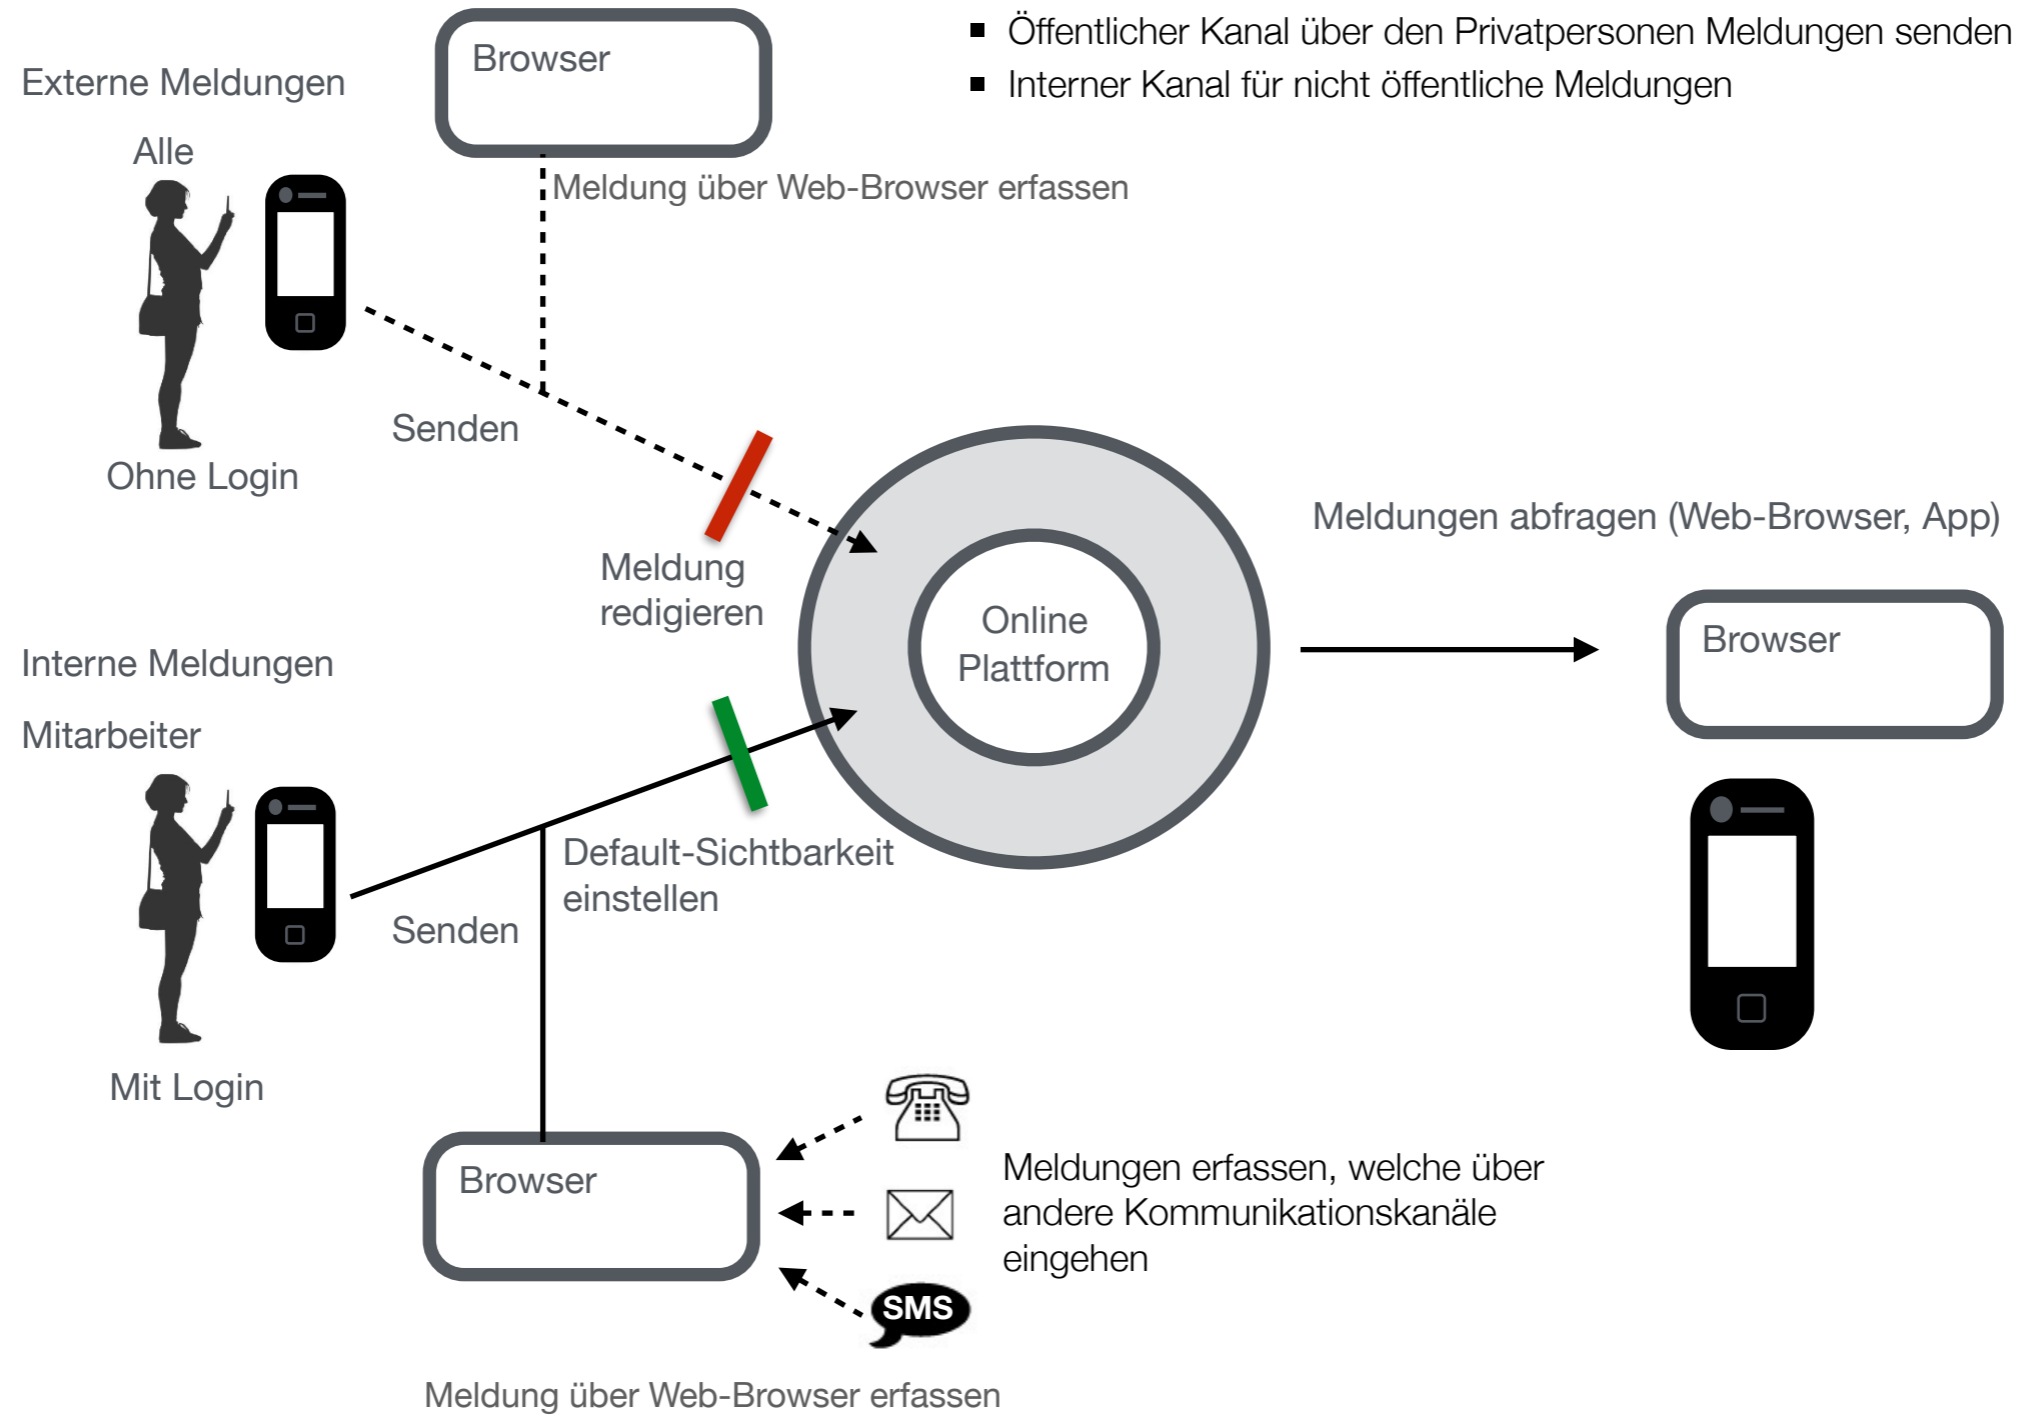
Externe Meldungen

Browser

■ Öffentlicher Kanal über den Privatpersonen Meldungen senden
■ Interner Kanal für nicht öffentliche Meldungen

Alle

Meldung über Web-Browser erfassen

Senden

Ohne Login

Meldungen abfragen (Web-Browser, App)

Meldung redigieren

Online Plattform

Interne Meldungen

Browser

Mitarbeiter

Default-Sichtbarkeit einstellen

Senden

Mit Login

Browser

Meldungen erfassen, welche über andere Kommunikationskanäle eingehen

SMS

Meldung über Web-Browser erfassen